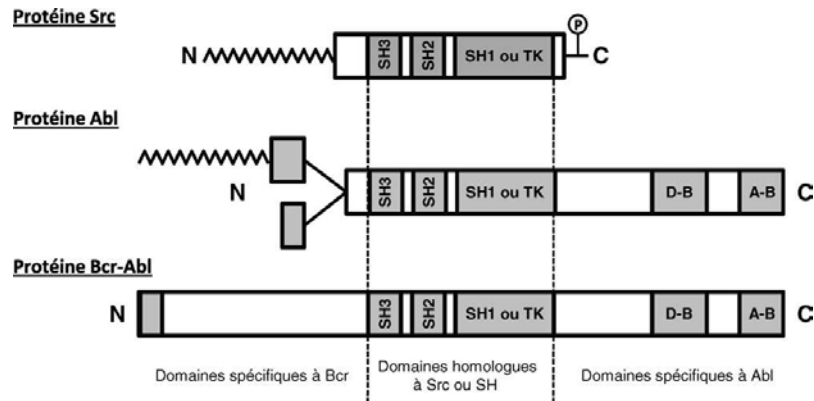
Protéine Src

N SH3 SH2 SH1 ou TK P C

Protéine Abl

N SH3 SH2 SH1 ou TK D-B A-B C

Protéine Bcr-Abl

N SH3 SH2 SH1 ou TK D-B A-B C

Domaines spécifiques à Bcr

Domaines homologues à Src ou SH

Domaines spécifiques à Abl